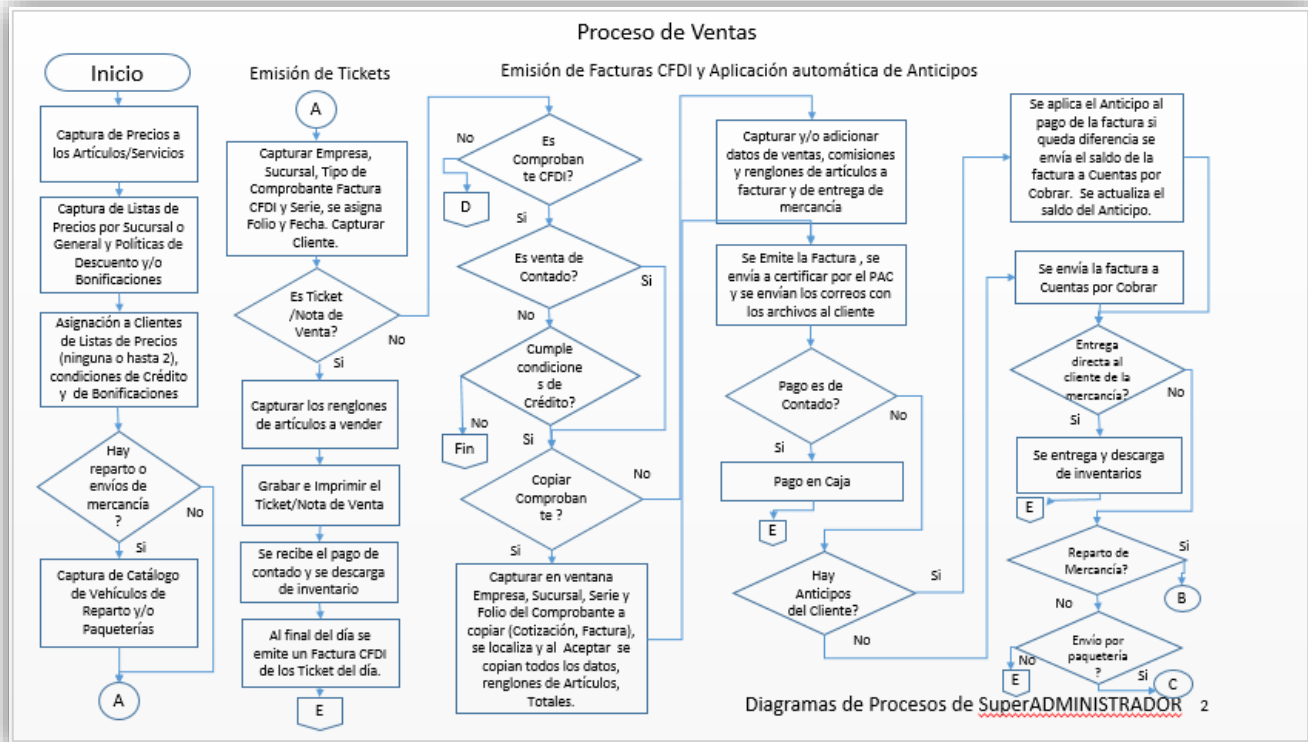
Proceso de Ventas

Inicio

Captura de Precios a los Artículos/Servicios

Captura de Listas de Precios por Sucursal o General y Políticas de Descuento y/o Bonificaciones

Asignación a Clientes de Listas de Precios (ninguna o hasta 2), condiciones de Crédito y de Bonificaciones

Hay reparto o envíos de mercancía ?

No

Si

Captura de Catálogo de Vehículos de Reparto y/o Paqueterías

A

Emisión de Tickets

A

Capturar Empresa, Sucursal, Tipo de Comprobante Factura CFDI y Serie, se asigna Folio y Fecha. Capturar Cliente.

Es Ticket /Nota de Venta?

No

Si

Capturar los renglones de artículos a vender

Grabar e Imprimir el Ticket/Nota de Venta

Se recibe el pago de contado y se descarga de inventario

Al final del día se emite un Factura CFDI de los Ticket del día.

E

Emisión de Facturas CFDI y Aplicación automática de Anticipos

No

Es Comprobante CFDI?

D

Si

Es venta de Contado?

Si

No

Cumple condiciones de Crédito?

No

Fin

Si

Copiar Comprobante ?

No

Si

Capturar en ventana Empresa, Sucursal, Serie y Folio del Comprobante a copiar (Cotización, Factura), se localiza y al Aceptar se copian todos los datos, renglones de Artículos, Totales.

Capturar y/o adicionar datos de ventas, comisiones y renglones de artículos a facturar y de entrega de mercancía

Se Emite la Factura , se envía a certificar por el PAC y se envían los correos con los archivos al cliente

Pago es de Contado?

No

Si

Pago en Caja

E

Hay Anticipos del Cliente?

Si

No

Se aplica el Anticipo al pago de la factura si queda diferencia se envía el saldo de la factura a Cuentas por Cobrar. Se actualiza el saldo del Anticipo.

Se envía la factura a Cuentas por Cobrar

Entrega directa al cliente de la mercancía?

No

Si

Se entrega y descarga de inventarios

E

Reparto de Mercancía?

Si

B

No

Envío por paquetería ?

No

E

Si

C

Diagramas de Procesos de SuperADMINISTRADOR 2